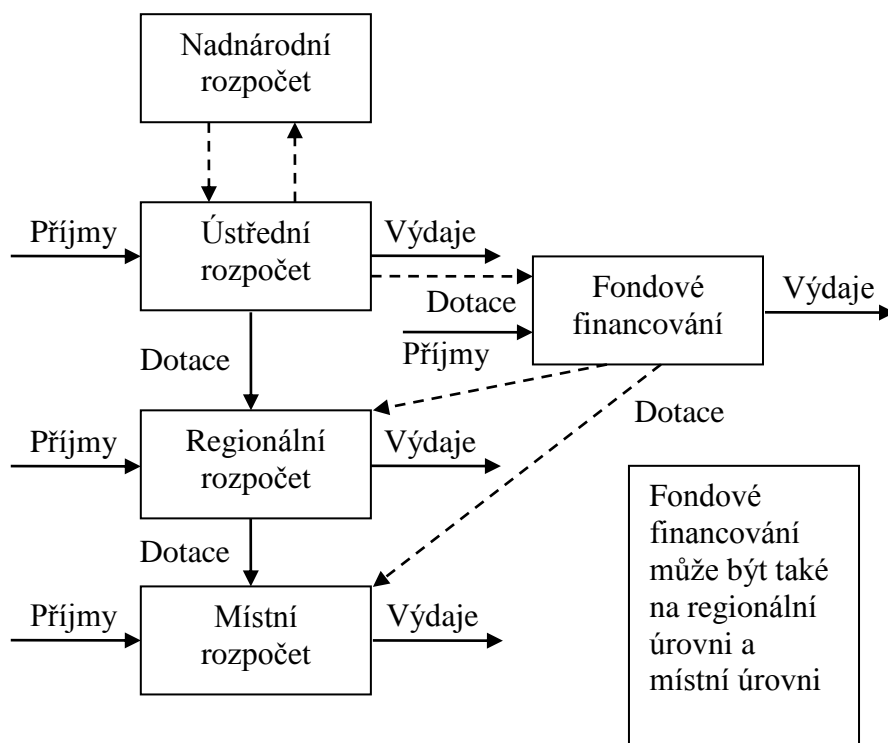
Nadnárodní rozpočet

Příjmy

Ústřední rozpočet

Výdaje

Dotace

Fondové financování

Výdaje

Příjmy

Dotace

Dotace

Příjmy

Regionální rozpočet

Výdaje

Dotace

Příjmy

Místní rozpočet

Výdaje

Fondové financování může být také na regionální úrovni a místní úrovni